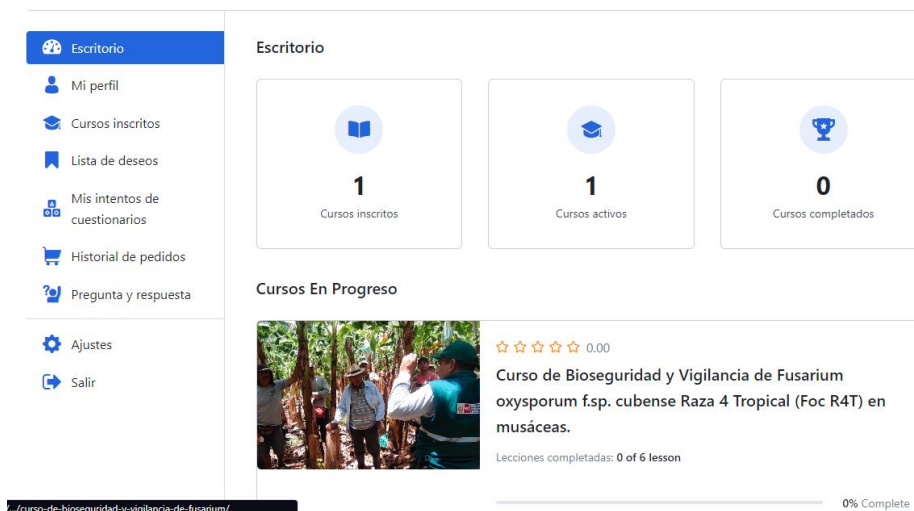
Escritorio
Mi perfil
Cursos inscritos
Lista de deseos
Mis intentos de cuestionarios
Historial de pedidos
Pregunta y respuesta
Ajustes
Salir

Escritorio

1
Cursos inscritos

1
Cursos activos

0
Cursos completados

Cursos En Progreso

☆☆☆☆☆ 0.00
Curso de Bioseguridad y Vigilancia de Fusarium oxysporum f.sp. cubense Raza 4 Tropical (Foc R4T) en musáceas.
Lecciones completadas: 0 of 6 lesson

0% Complete

.../curso-de-bioseguridad-y-vigilancia-de-fusarium/